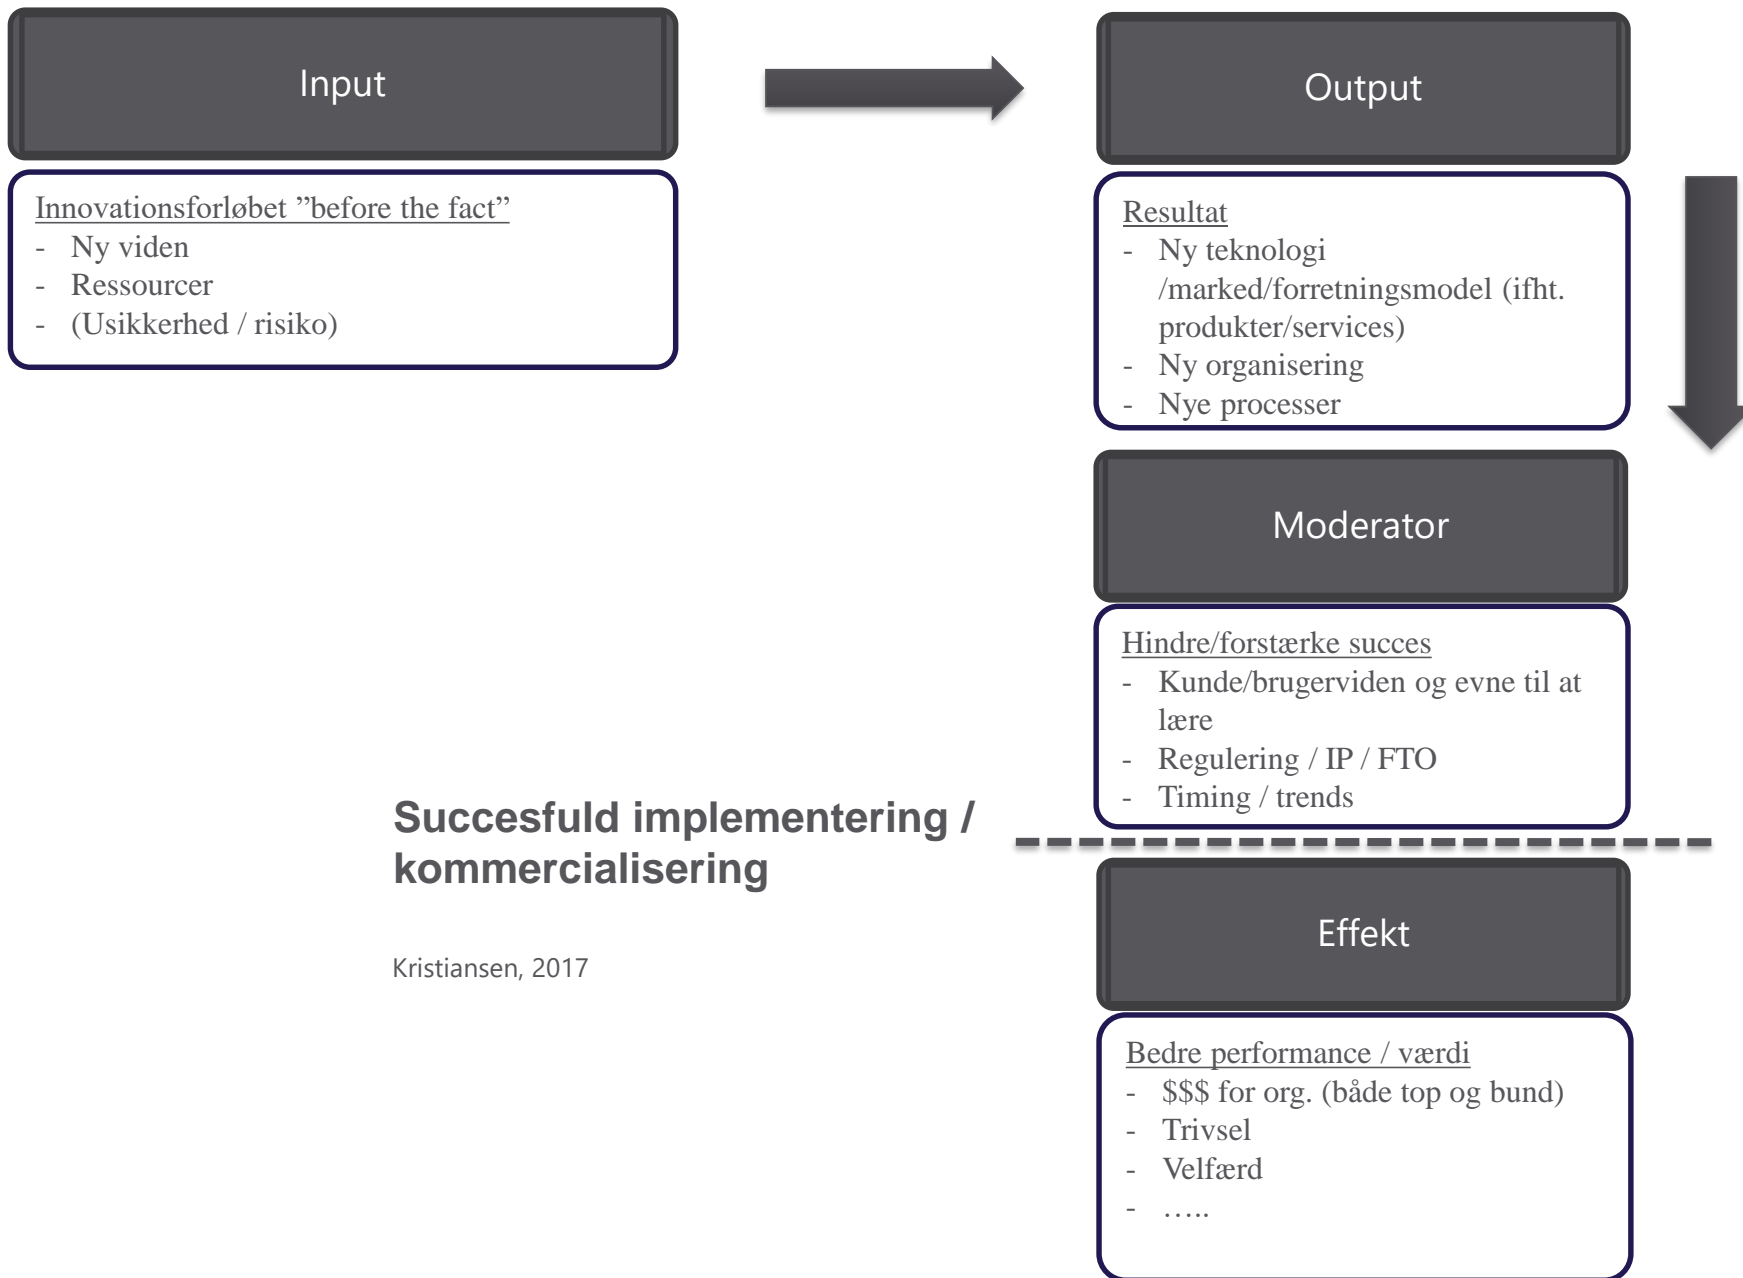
Input

Innovationsforløbet ”before the fact”
- Ny viden
- Ressourcer
- (Usikkerhed / risiko)

Output

Resultat
- Ny teknologi /marked/forretningsmodel (ifht. produkter/services)
- Ny organisering
- Nye processer

Moderator

Hindre/forstærke succes
- Kunde/brugerviden og evne til at lære
- Regulering / IP / FTO
- Timing / trends

Succesfuld implementering / kommercialisering

Kristiansen, 2017

Effekt

Bedre performance / værdi
- \$\$\$ for org. (både top og bund)
- Trivsel
- Velfærd
- …..